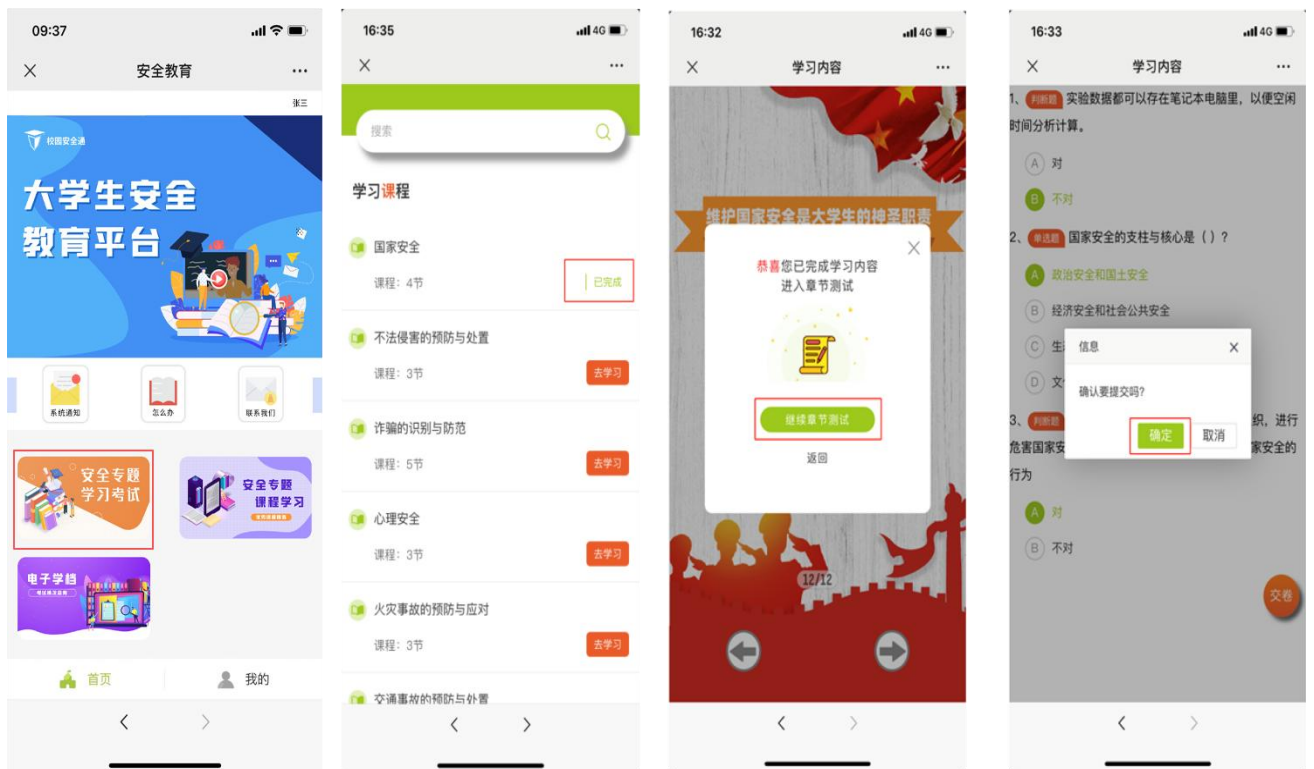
09:37

安全教育

张三

校园安全通

大学生安全教育平台

系统通知

怎么办

联系我们

安全专题学习考试

安全专题课程学习

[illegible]

电子学档

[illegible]

首页

我的

16:35 4G

搜索

学习课程

国家安全

课程：4节

已完成

不法侵害的预防与处置

课程：3节

去学习

诈骗的识别与防范

课程：5节

去学习

心理安全

课程：3节

去学习

火灾事故的预防与应对

课程：3节

去学习

交通事故的预防与处置

16:32 4G

学习内容

维护国家安全是大学生的神圣职责

恭喜您已完成学习内容
进入章节测试

继续章节测试

返回

12/12

16:33 4G

学习内容

1、判断题 实验数据都可以存在笔记本电脑里，以便空闲时间分析计算。

A 对

B 不对

2、单选题 国家安全的支柱与核心是（ ）？

A 政治安全和国土安全

B 经济安全和社会公共安全

C 生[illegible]

D 文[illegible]

信息

确认要提交吗?

确定

取消

3、判断题 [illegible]织，进行危害国家安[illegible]家安全的行为

A 对

B 不对

交卷